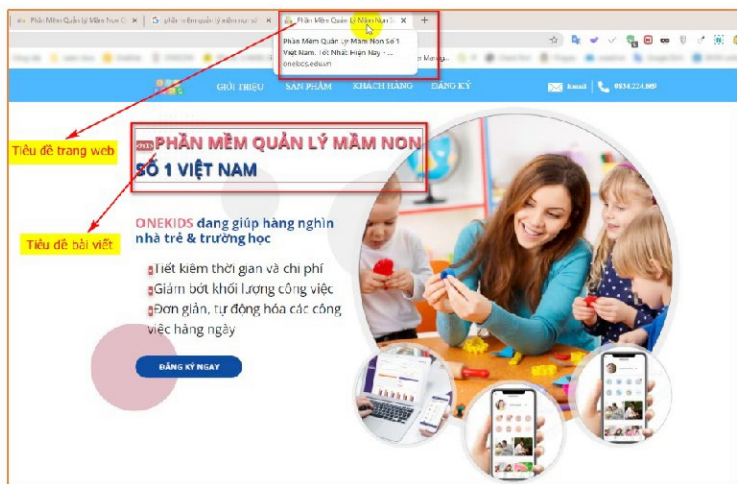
Phần Mềm Quản Lý Mầm Non O ×
phần mềm quản lý mầm non số ×
Phần Mềm Quản Lý Mầm Non S ×
+

Phần Mềm Quản Lý Mầm Non Số 1 Việt Nam, Tốt Nhất Hiện Nay - ...
onekids.edu.vn

GIỚI THIỆU
SẢN PHẨM
KHÁCH HÀNG
ĐĂNG KÝ
Email
0934.224.089

Tiêu đề trang web

PHẦN MỀM QUẢN LÝ MẦM NON SỐ 1 VIỆT NAM

Tiêu đề bài viết

ONEKIDS đang giúp hàng nghìn nhà trẻ & trường học

Tiết kiệm thời gian và chi phí
Giảm bớt khối lượng công việc
Đơn giản, tự động hóa các công việc hàng ngày

ĐĂNG KÝ NGAY